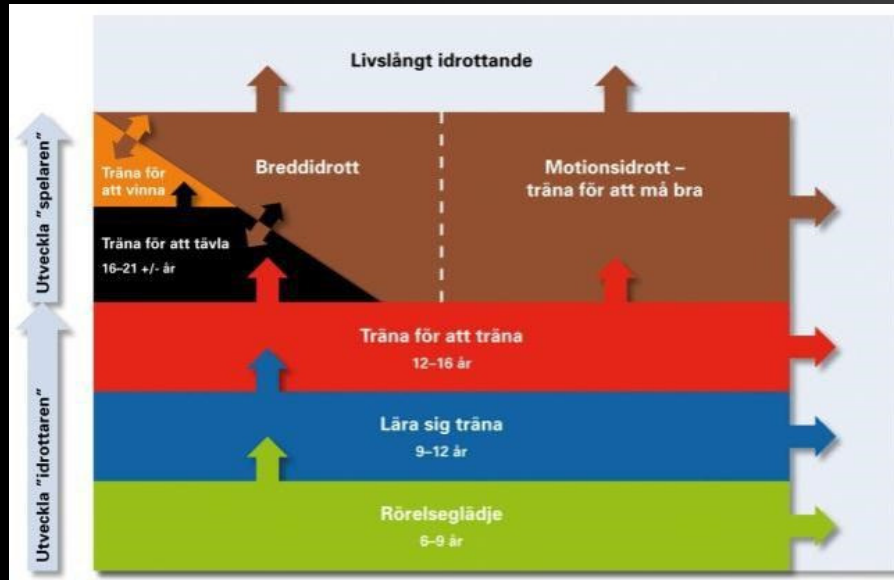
Utveckla "spelaren"

Utveckla "idrottaren"

Livslångt idrottande

Träna för att vinna

Breddidrott

Motionsidrott – träna för att må bra

Träna för att tävla
16–21 +/- år

Träna för att träna
12–16 år

Lära sig träna
9–12 år

Rörelseglädje
6–9 år